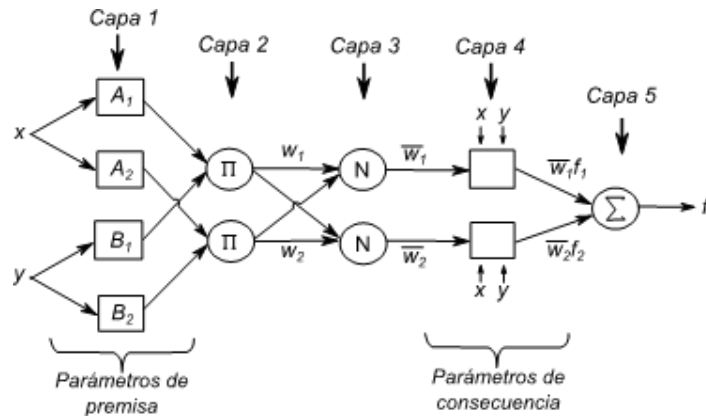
Capa 1

Capa 2

Capa 3

Capa 4

Capa 5

x

y

$A_1$

$A_2$

$B_1$

$B_2$

$\Pi$

$\Pi$

$w_1$

$w_2$

N

N

$\overline{w_1}$

$\overline{w_2}$

x y

x y

$\overline{w_1}f_1$

$\overline{w_2}f_2$

$\sum$

f

Parámetros de premisa

Parámetros de consecuencia